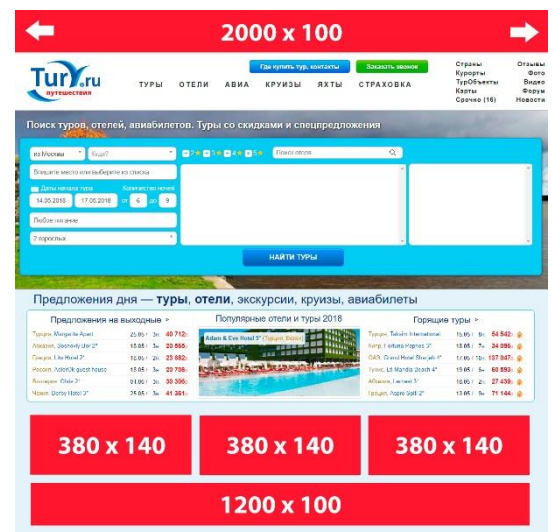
2000 x 100

Tury.ru путешествия

ТУРЫ ОТЕЛИ АВИА КРУИЗЫ ЯХТЫ СТРАХОВКА

Где купить тур, контакты

Заказать звонок

Страны Курорты ТурОбъекты Карты Срочно (16)

Отзывы Фото Видео Форум Новости

Поиск туров, отелей, авиабилетов. Туры со скидками и спецпредложения

из Москвы

Куда?

Введите место или выберите из списка

Поиск отеля

Даты начала тура

Количество ночей

14.06.2018

17.06.2018

от 6 до 9

Любое питание

2 взрослых

НАЙТИ ТУРЫ

Предложения дня — туры, отели, экскурсии, круизы, авиабилеты

Предложения на выходные >

Популярные отели и туры 2018

Горящие туры >

Турция, Margarita Apart 15.06 / 3н. 40 712

Абхазия, Sboredy Ufer 2* 15.06 / 3н. 20 555

Греция, Lito Hotel 2* 15.06 / 3н. 23 882

Россия, Adler/At guest house 15.06 / 3н. 20 708

Болгария, Olalo 2* 15.06 / 3н. 30 395

Чехия, Dorby Hotel 3* 15.06 / 3н. 41 351

Adam & Eve Hotel 5* (Турция, Белек)

Турция, Talisin International 15.06 / 8н. 54 542

Кипр, Fortuna Hapnes 3* 15.06 / 7н. 34 085

ОАЭ, Grand Hotel Sharjah 4* 15.06 / 10н. 187 947

Тунис, Lti Mahdia Beach 4* 15.06 / 5н. 60 893

Абхазия, Leonad 3* 15.06 / 2н. 27 439

Греция, Aspro Spiti 2* 15.06 / 8н. 71 144

380 x 140

380 x 140

380 x 140

1200 x 100